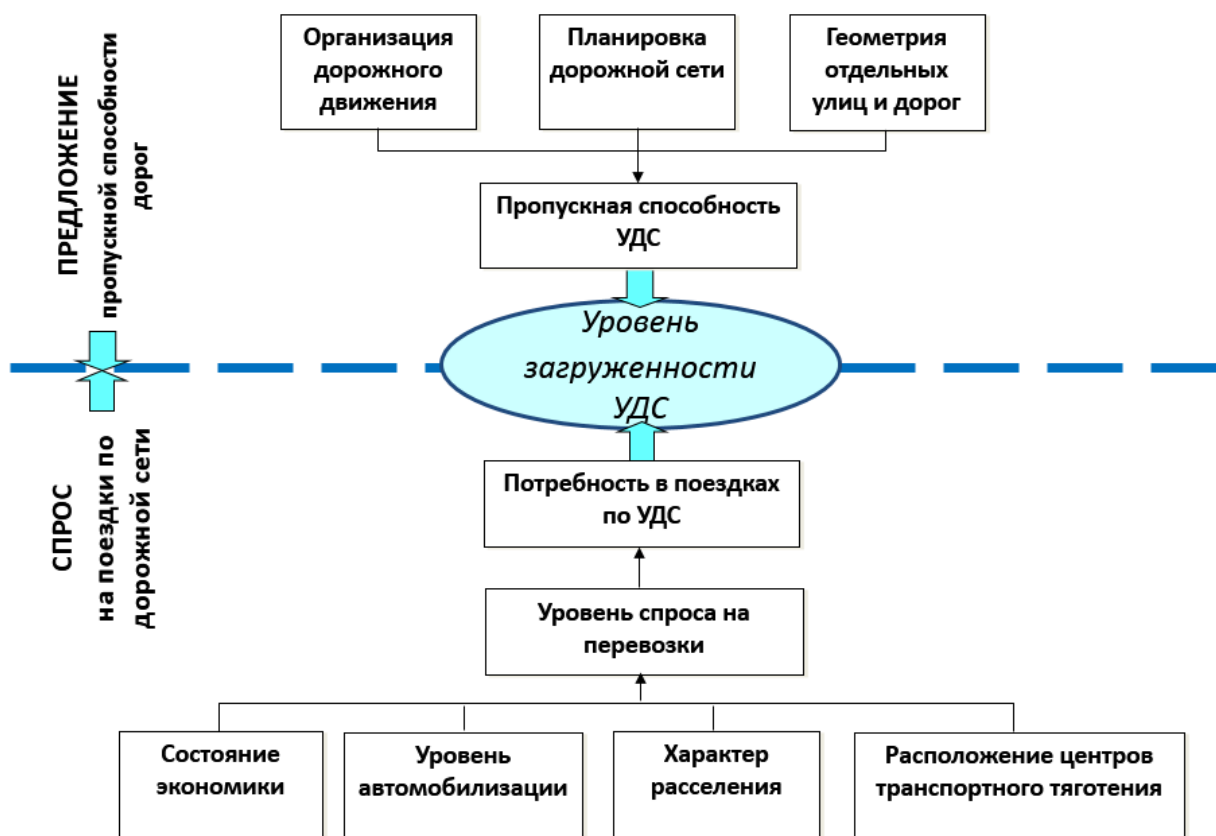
ПРЕДЛОЖЕНИЕ
пропускной способности дорог

Организация дорожного движения

Планировка дорожной сети

Геометрия отдельных улиц и дорог

Пропускная способность УДС

Уровень загруженности УДС

СПРОС
на поездки по дорожной сети

Потребность в поездках по УДС

Уровень спроса на перевозки

Состояние экономики

Уровень автомобилизации

Характер расселения

Расположение центров транспортного тяготения